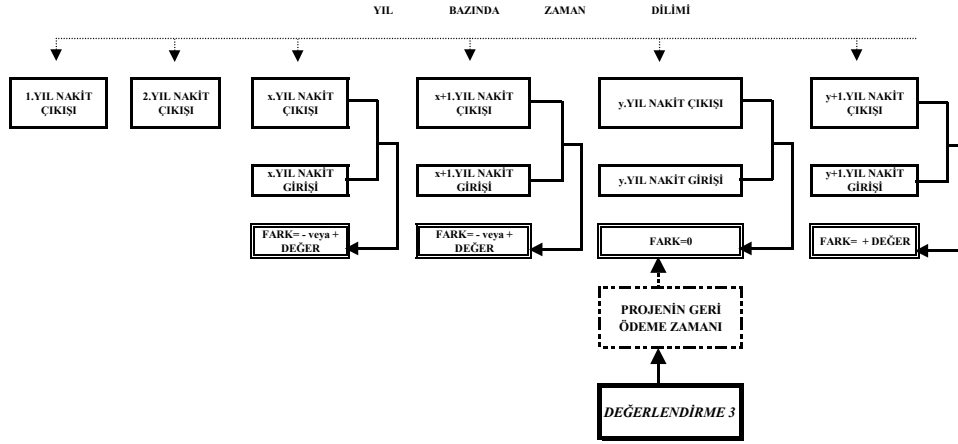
YIL BAZINDA ZAMAN DİLİMİ

1.YIL NAKİT ÇIKIŞI

2.YIL NAKİT ÇIKIŞI

x.YIL NAKİT ÇIKIŞI

x.YIL NAKİT GİRİŞİ

FARK= - veya + DEĞER

x+1.YIL NAKİT ÇIKIŞI

x+1.YIL NAKİT GİRİŞİ

FARK= - veya + DEĞER

y.YIL NAKİT ÇIKIŞI

y.YIL NAKİT GİRİŞİ

FARK=0

PROJENİN GERİ ÖDEME ZAMANI

DEĞERLENDİRME 3

y+1.YIL NAKİT ÇIKIŞI

y+1.YIL NAKİT GİRİŞİ

FARK= + DEĞER